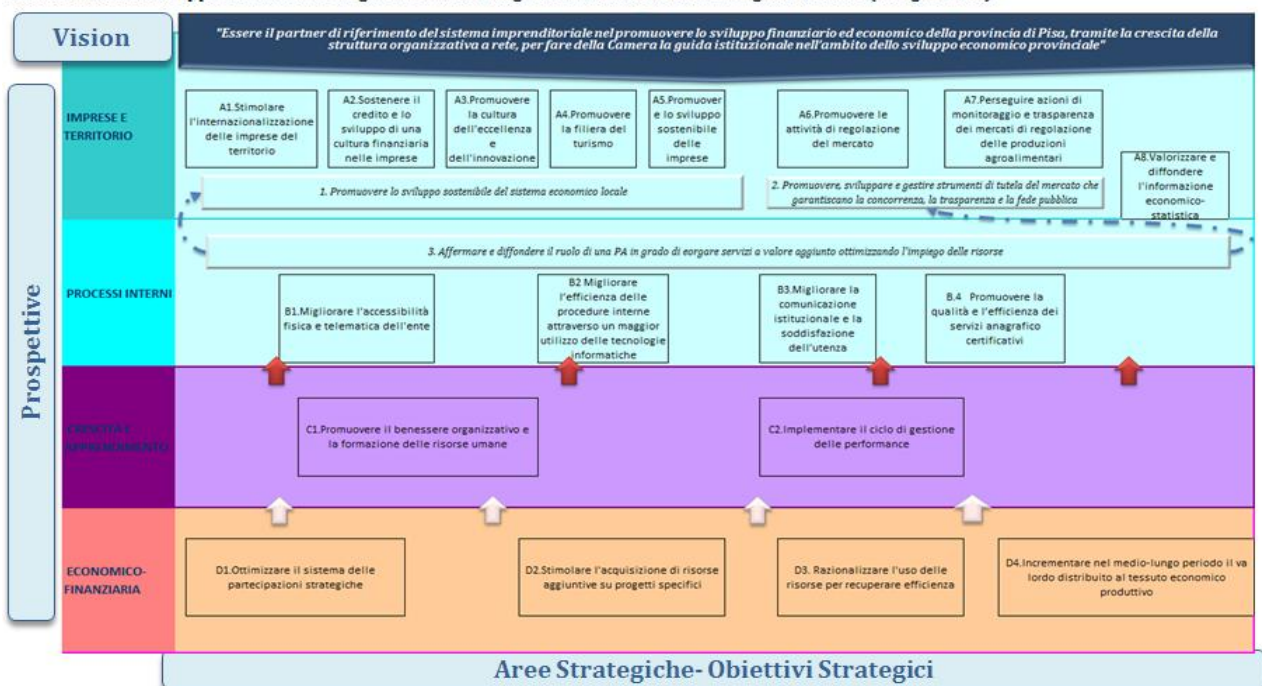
Vision

"Essere il partner di riferimento del sistema imprenditoriale nel promuovere lo sviluppo finanziario ed economico della provincia di Pisa, tramite la crescita della struttura organizzativa a rete, per fare della Camera la guida istituzionale nell'ambito dello sviluppo economico provinciale"

Prospettive

IMPRESE E TERRITORIO

A1.Stimolare l'internazionalizzazione delle imprese del territorio

A2.Sostenere il credito e lo sviluppo di una cultura finanziaria nelle imprese

A3.Promuovere la cultura dell'eccellenza e dell'innovazione

A4.Promuovere la filiera del turismo

A5.Promuovere lo sviluppo sostenibile delle imprese

A6.Promuovere le attività di regolazione del mercato

A7.Perseguire azioni di monitoraggio e trasparenza dei mercati di regolazione delle produzioni agroalimentari

A8.Valorizzare e diffondere l'informazione economico-statistica

1. Promuovere lo sviluppo sostenibile del sistema economico locale

2. Promuovere, sviluppare e gestire strumenti di tutela del mercato che garantiscano la concorrenza, la trasparenza e la fede pubblica

3. Affermare e diffondere il ruolo di una PA in grado di erogare servizi a valore aggiunto ottimizzando l'impiego delle risorse

PROCESSI INTERNI

B1.Migliorare l'accessibilità fisica e telematica dell'ente

B2 Migliorare l'efficienza delle procedure interne attraverso un maggior utilizzo delle tecnologie informatiche

B3.Migliorare la comunicazione istituzionale e la soddisfazione dell'utenza

B.4 Promuovere la qualità e l'efficienza dei servizi anagrafico certificativi

CRESCITA E APPRENDIMENTO

C1.Promuovere il benessere organizzativo e la formazione delle risorse umane

C2.Implementare il ciclo di gestione delle performance

ECONOMICO-FINANZIARIA

D1.Ottimizzare il sistema delle partecipazioni strategiche

D2.Stimolare l'acquisizione di risorse aggiuntive su progetti specifici

D3. Razionalizzare l'uso delle risorse per recuperare efficienza

D4.Incrementare nel medio-lungo periodo il va lordo distribuito al tessuto economico produttivo

Aree Strategiche- Obiettivi Strategici